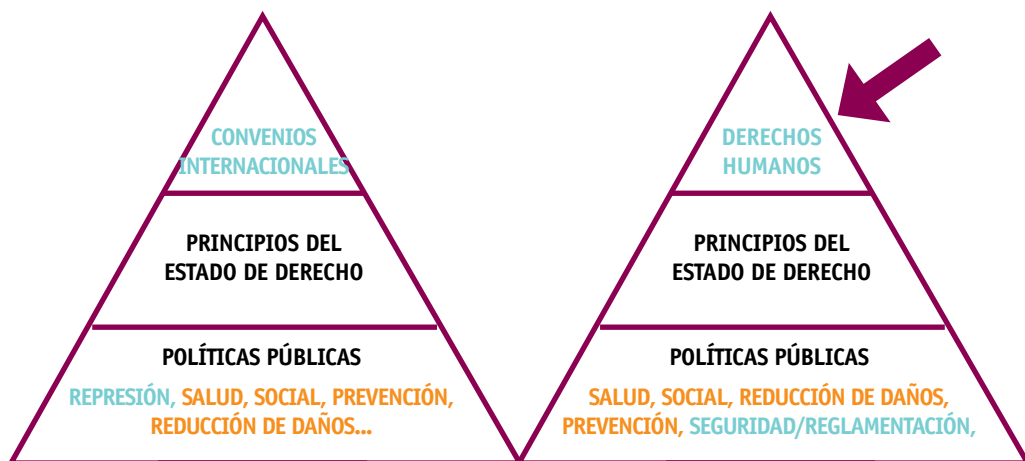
CONVENIOS INTERNACIONALES

PRINCIPIOS DEL ESTADO DE DERECHO

POLÍTICAS PÚBLICAS

REPRESIÓN, SALUD, SOCIAL, PREVENCIÓN, REDUCCIÓN DE DAÑOS...

DERECHOS HUMANOS

PRINCIPIOS DEL ESTADO DE DERECHO

POLÍTICAS PÚBLICAS

SALUD, SOCIAL, REDUCCIÓN DE DAÑOS, PREVENCIÓN, SEGURIDAD/REGLAMENTACIÓN,